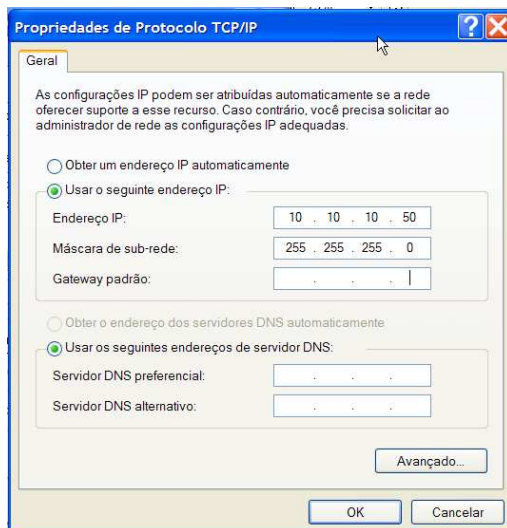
Propriedades de Protocolo TCP/IP

Geral

As configurações IP podem ser atribuídas automaticamente se a rede oferecer suporte a esse recurso. Caso contrário, você precisa solicitar ao administrador de rede as configurações IP adequadas.

Obter um endereço IP automaticamente

Usar o seguinte endereço IP:

Endereço IP: 10 . 10 . 10 . 50

Máscara de sub-rede: 255 . 255 . 255 . 0

Gateway padrão: . . .

Obter o endereço dos servidores DNS automaticamente

Usar os seguintes endereços de servidor DNS:

Servidor DNS preferencial: . . .

Servidor DNS alternativo: . . .

Avançado...

OK

Cancelar